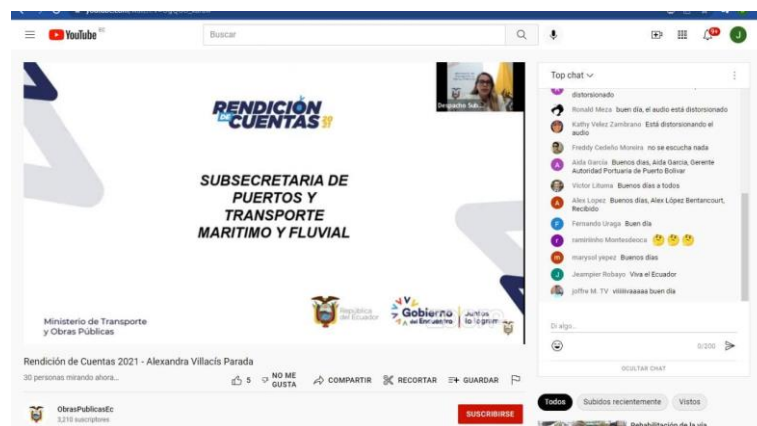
YouTube EC

Buscar

RENDICIÓN DE CUENTAS 2021

Despacho Sub...

SUBSECRETARIA DE PUERTOS Y TRANSPORTE MARITIMO Y FLUVIAL

Ministerio de Transporte y Obras Públicas

República del Ecuador

Gobierno del Encuentro | Juntos lo logramos

Top chat

distorsionado

Ronald Meza buen día, el audio está distorsionado

Kathy Velez Zambrano Está distorsionando el audio

Freddy Cedeño Moreira no se escucha nada

Aida Garcia Buenos días, Aida Garcia, Gerente Autoridad Portuaria de Puerto Bolivar

Victor Lituma Buenos días a todos

Alex Lopez Buenos días, Alex López Bentancourt, Recibido

Fernando Uraga Buen día

raminiho Montesdeoca 🤔🤔🤔

marysol yepez Buenos dias

Jeampier Robayo Viva el Ecuador

joffre M. TV viiiiivaaaaa buen dia

Di algo...

0/200

OCULTAR CHAT

Rendición de Cuentas 2021 - Alexandra Villacís Parada

30 personas mirando ahora...

5 NO ME GUSTA COMPARTIR RECORTAR GUARDAR

ObrasPublicasEc
3,210 suscriptores

SUSCRIBIRSE

Todos Subidos recientemente Vistos

Rehabilitación de la vía